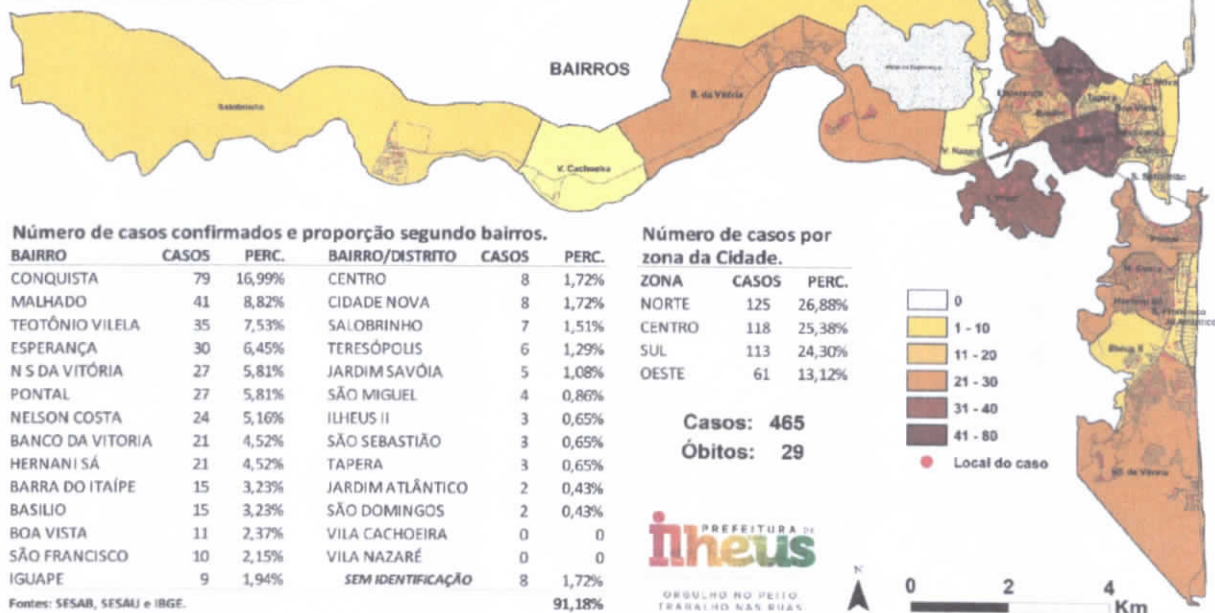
BAIRROS

Salobrinho

B. da Vitória

V. Cachoeira

V. Nazaré

Esperança

Tapera

Boa Vista

Centro

S. Sebastião

Pontal

N. Costa

Ilheus II

N. S. da Vitória

Número de casos confirmados e proporção segundo bairros.

| BAIRRO | CASOS | PERC. | BAIRRO/DISTRITO | CASOS | PERC. |
|---|---|---|---|---|---|
| CONQUISTA | 79 | 16,99% | CENTRO | 8 | 1,72% |
| MALHADO | 41 | 8,82% | CIDADE NOVA | 8 | 1,72% |
| TEOTÔNIO VILELA | 35 | 7,53% | SALOBRINHO | 7 | 1,51% |
| ESPERANÇA | 30 | 6,45% | TERESÓPOLIS | 6 | 1,29% |
| N S DA VITÓRIA | 27 | 5,81% | JARDIM SAVÓIA | 5 | 1,08% |
| PONTAL | 27 | 5,81% | SÃO MIGUEL | 4 | 0,86% |
| NELSON COSTA | 24 | 5,16% | ILHEUS II | 3 | 0,65% |
| BANCO DA VITORIA | 21 | 4,52% | SÃO SEBASTIÃO | 3 | 0,65% |
| HERNANI SÁ | 21 | 4,52% | TAPERA | 3 | 0,65% |
| BARRA DO ITAÍPE | 15 | 3,23% | JARDIM ATLÂNTICO | 2 | 0,43% |
| BASILIO | 15 | 3,23% | SÃO DOMINGOS | 2 | 0,43% |
| BOA VISTA | 11 | 2,37% | VILA CACHOEIRA | 0 | 0 |
| SÃO FRANCISCO | 10 | 2,15% | VILA NAZARÉ | 0 | 0 |
| IGUAPE | 9 | 1,94% | SEM IDENTIFICAÇÃO | 8 | 1,72% |
| | | | | | 91,18% |

Fontes: SESAB, SESAU e IBGE.

Número de casos por zona da Cidade.

| ZONA | CASOS | PERC. |
|---|---|---|
| NORTE | 125 | 26,88% |
| CENTRO | 118 | 25,38% |
| SUL | 113 | 24,30% |
| OESTE | 61 | 13,12% |

Casos: 465
Óbitos: 29

0
1 - 10
11 - 20
21 - 30
31 - 40
41 - 80
Local do caso

PREFEITURA DE ilheus
ORGULHO NO PEITO TRABALHO NAS RUAS

N
0 2 4 Km